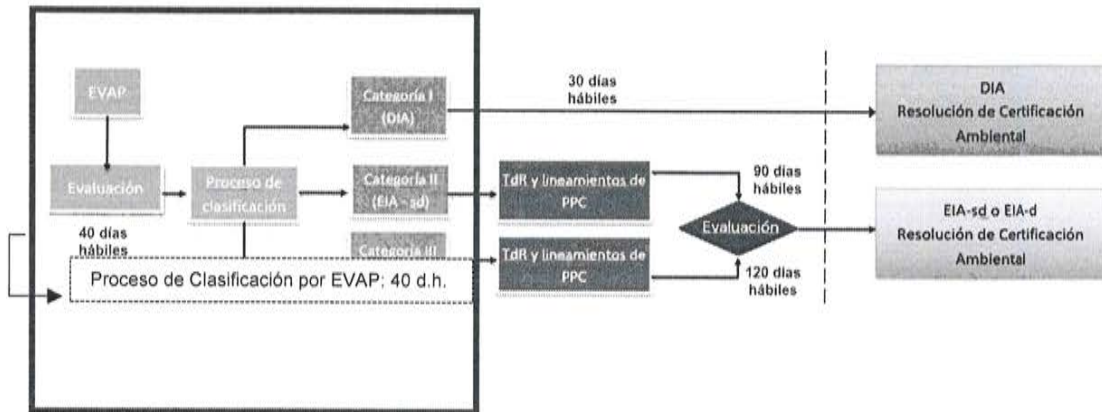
EVAP

Evaluación

Proceso de clasificación

Categoría I (DIA)

Categoría II (EIA - sd)

Categoría III

40 días hábiles

Proceso de Clasificación por EVAP: 40 d.h.

30 días hábiles

TdR y lineamientos de PPC

TdR y lineamientos de PPC

90 días hábiles

Evaluación

120 días hábiles

DIA
Resolución de Certificación Ambiental

EIA-sd o EIA-d
Resolución de Certificación Ambiental